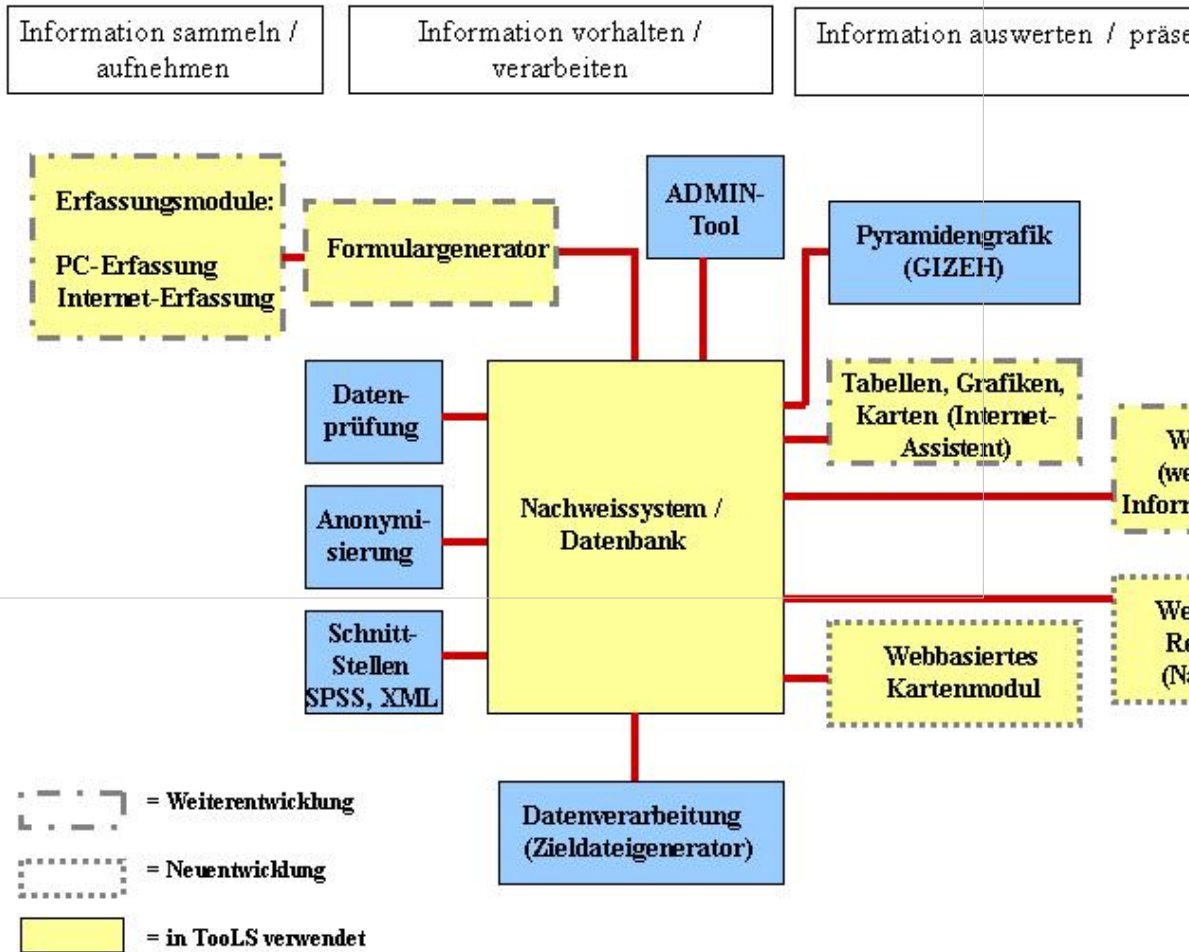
Information sammeln / aufnehmen

Information vorhalten / verarbeiten

Information auswerten / präse

Erfassungsmodule:

PC-Erfassung
Internet-Erfassung

Formulargenerator

ADMIN-Tool

Pyramidengrafik (GIZEH)

Datenprüfung

Tabellen, Grafiken, Karten (Internet-Assistent)

W (we Inform

Anonymisierung

Nachweissystem / Datenbank

Schnitt-Stellen SPSS, XML

Webbasiertes Kartenmodul

We Re (Na

Datenverarbeitung (Zieldateigenerator)

= Weiterentwicklung

= Neuentwicklung

= in TooLS verwendet